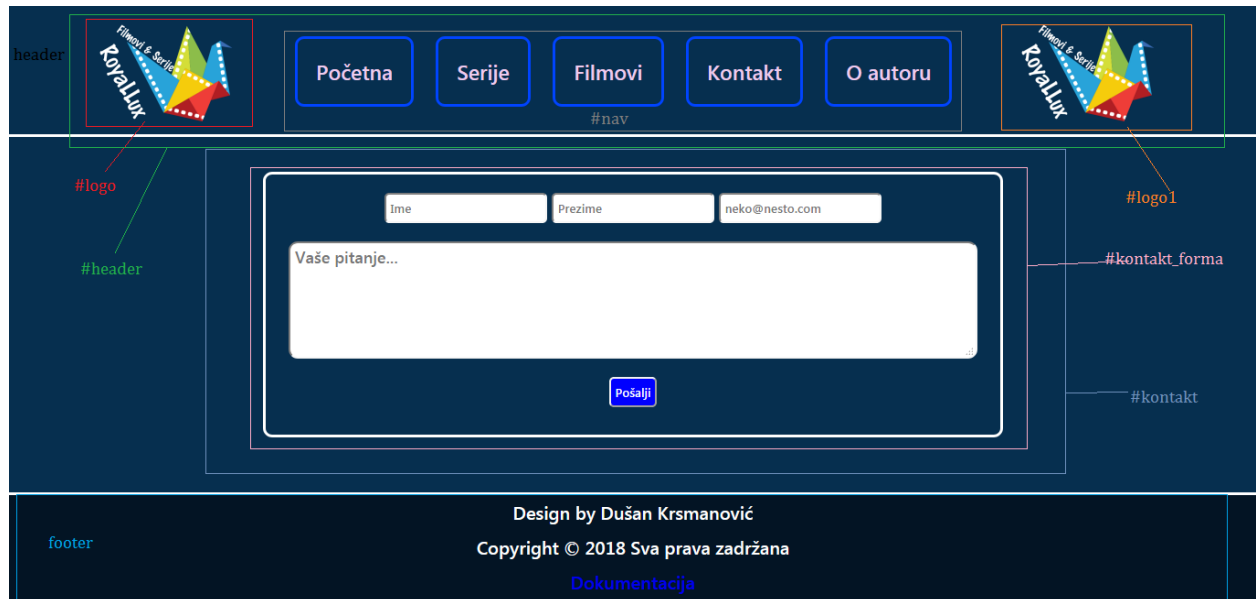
header

Filmovi & Serije
RoyalLux

Početna
Serije
Filmovi
Kontakt
O autoru

#nav

Filmovi & Serije
RoyalLux

#logo

#header

#logo1

Ime
Prezime
neko@nesto.com

Vaše pitanje...

#kontakt_forma

Pošalji

#kontakt

Design by Dušan Krsmanović

footer

Copyright © 2018 Sva prava zadržana

Dokumentacija